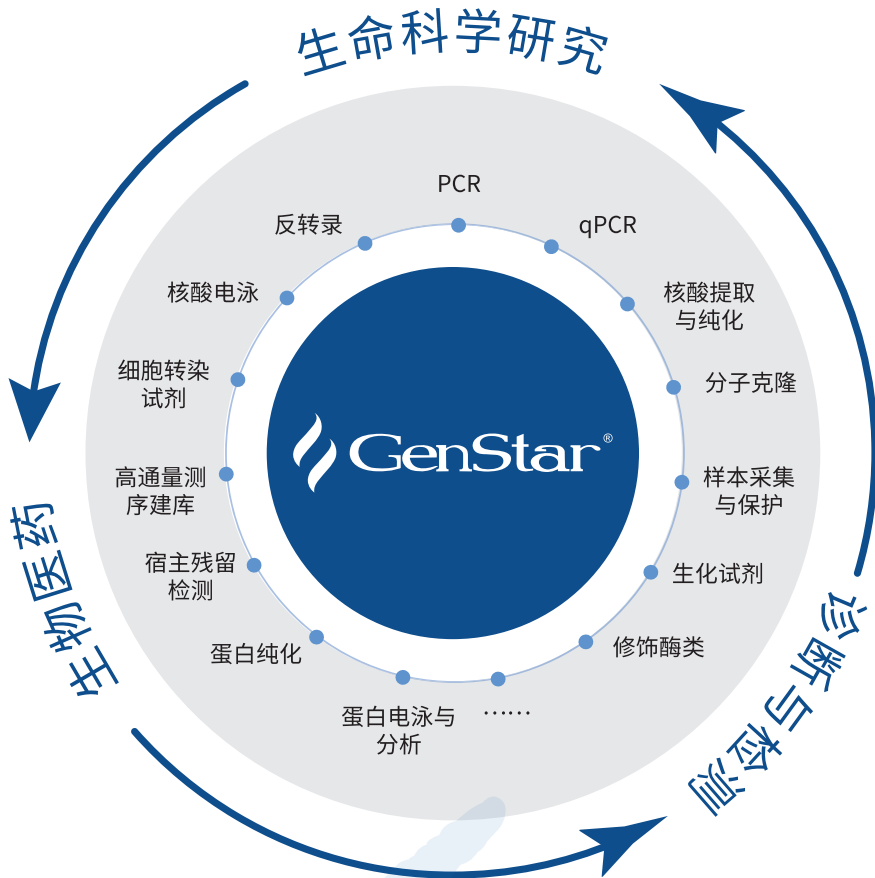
生命科学研究

PCR

qPCR

核酸提取与纯化

分子克隆

样本采集与保护

生化试剂

修饰酶类

……

蛋白电泳与分析

蛋白纯化

宿主残留检测

高通量测序建库

细胞转染试剂

核酸电泳

反转录

GenStar®

诊断与检测

生物医药